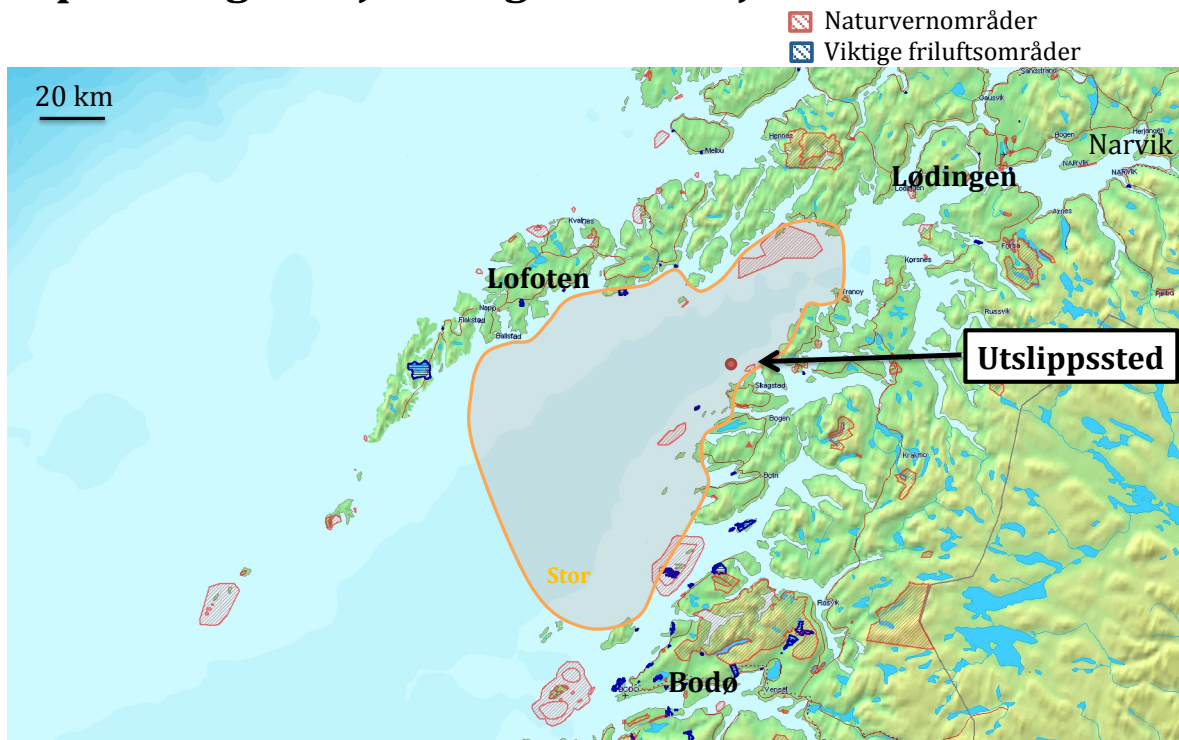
Naturvernområder
Viktige friluftsområder

20 km

Narvik
Lødingen
Lofoten
Utslippssted
Stor
Bodø

Sandstrand
Herjangen
Hennes
Melbu
Kvalnes
Napp
Flakstad
Ballstad
Korsnes
Tranøy
Skagstad
Bogen
Botn
Kråkmo
Russvik
Rognan
Røsvik
Venset
Bodø